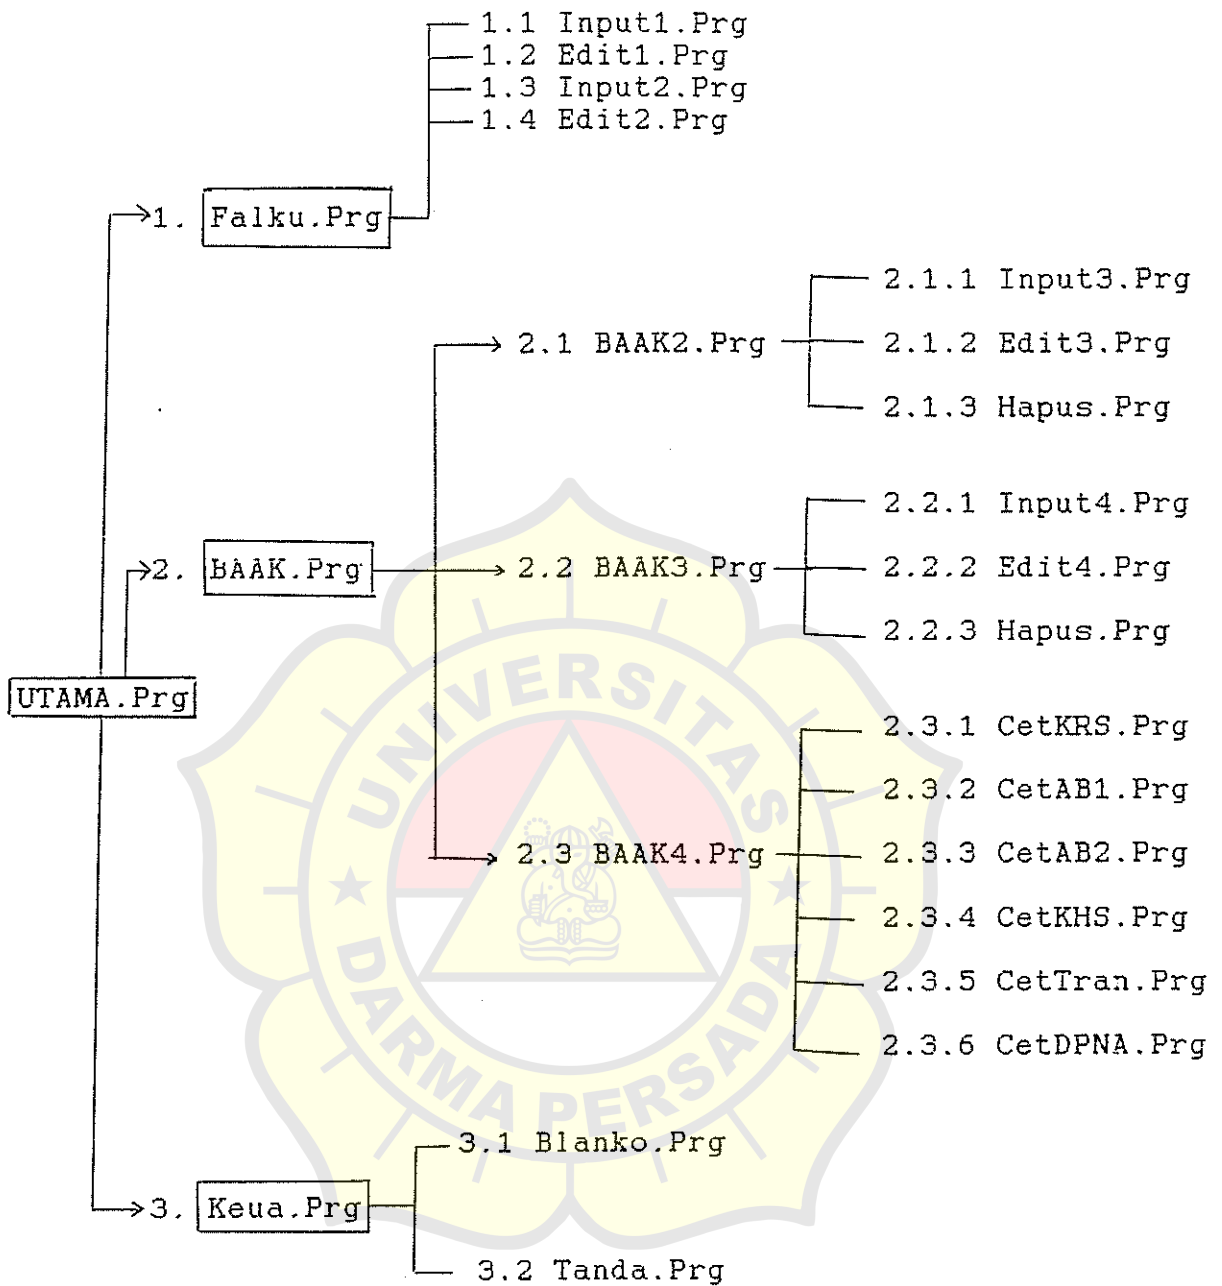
1.1 Input1.Prg
1.2 Edit1.Prg
1.3 Input2.Prg
1.4 Edit2.Prg

1. Falku.Prg

2.1.1 Input3.Prg
2.1 BAAK2.Prg
2.1.2 Edit3.Prg
2.1.3 Hapus.Prg

2.2.1 Input4.Prg
2. BAAK.Prg
2.2 BAAK3.Prg
2.2.2 Edit4.Prg
2.2.3 Hapus.Prg

UTAMA.Prg

2.3.1 CetKRS.Prg
2.3.2 CetAB1.Prg
2.3 BAAK4.Prg
2.3.3 CetAB2.Prg
2.3.4 CetKHS.Prg
2.3.5 CetTran.Prg
2.3.6 CetDPNA.Prg

UNIVERSITAS DARMA PERSADA

3.1 Blanko.Prg
3. Keua.Prg
3.2 Tanda.Prg